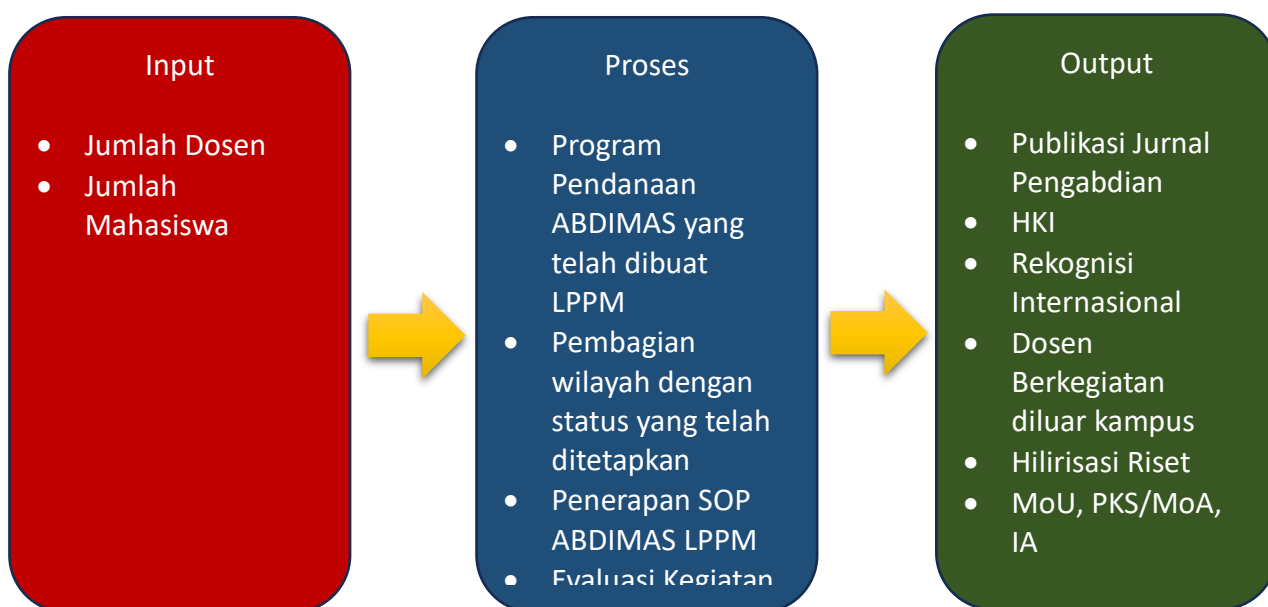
Input

- Jumlah Dosen
- Jumlah Mahasiswa

Proses

- Program Pendanaan ABDIMAS yang telah dibuat LPPM
- Pembagian wilayah dengan status yang telah ditetapkan
- Penerapan SOP ABDIMAS LPPM
- Evaluasi Kegiatan

Output

- Publikasi Jurnal Pengabdian
- HKI
- Rekognisi Internasional
- Dosen Berkegiatan diluar kampus
- Hilirisasi Riset
- MoU, PKS/MoA, IA